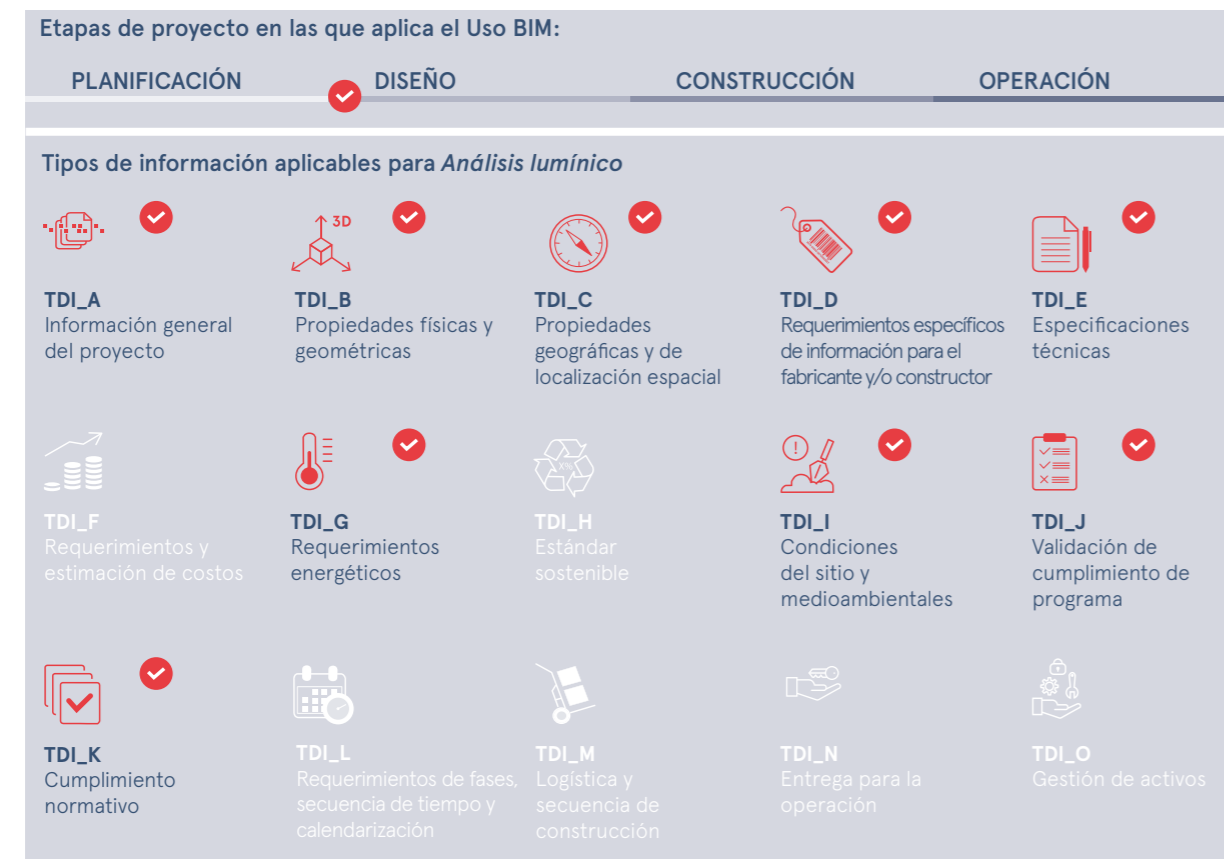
Etapas de proyecto en las que aplica el Uso BIM:

PLANIFICACIÓN DISEÑO CONSTRUCCIÓN OPERACIÓN

Tipos de información aplicables para *Análisis lumínico*

3D

TDI_A
Información general del proyecto

TDI_B
Propiedades físicas y geométricas

TDI_C
Propiedades geográficas y de localización espacial

TDI_D
Requerimientos específicos de información para el fabricante y/o constructor

TDI_E
Especificaciones técnicas

TDI_F
Requerimientos y estimación de costos

TDI_G
Requerimientos energéticos

TDI_H
Estándar sostenible

TDI_I
Condiciones del sitio y medioambientales

TDI_J
Validación de cumplimiento de programa

TDI_K
Cumplimiento normativo

TDI_L
Requerimientos de fases, secuencia de tiempo y calendarización

TDI_M
Logística y secuencia de construcción

TDI_N
Entrega para la operación

TDI_O
Gestión de activos